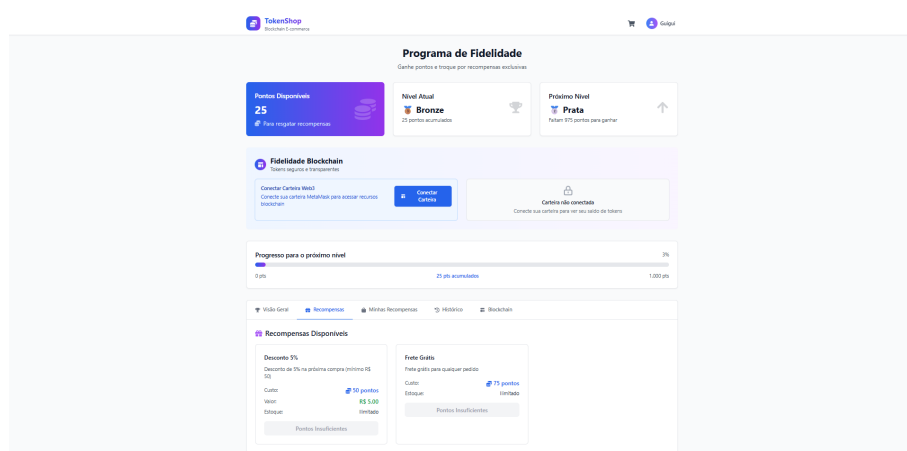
TokenShop
Blockchain E-commerce

Guilgui

Programa de Fidelidade
Ganhe pontos e troque por recompensas exclusivas

Pontos Disponíveis
25
Para resgatar recompensas

Nível Atual
Bronze
25 pontos acumulados

Próximo Nível
Prata
Faltam 975 pontos para ganhar

Fidelidade Blockchain
Tokens seguros e transparentes

Conectar Carteira Web3
Conecte sua carteira MetaMask para acessar recursos blockchain

Conectar Carteira

Carteira não conectada
Conecte sua carteira para ver seu saldo de tokens

Progresso para o próximo nível
3%
0 pts
25 pts acumulados
1,000 pts

Visão Geral
Recompensas
Minhas Recompensas
Histórico
Blockchain

Recompensas Disponíveis

Desconto 5%
Desconto de 5% na próxima compra (mínimo R$ 50)
Custo: 50 pontos
Valor: R$ 5.00
Estoque: Ilimitado
Pontos Insuficientes

Frete Grátis
Frete grátis para qualquer pedido
Custo: 75 pontos
Estoque: Ilimitado
Pontos Insuficientes